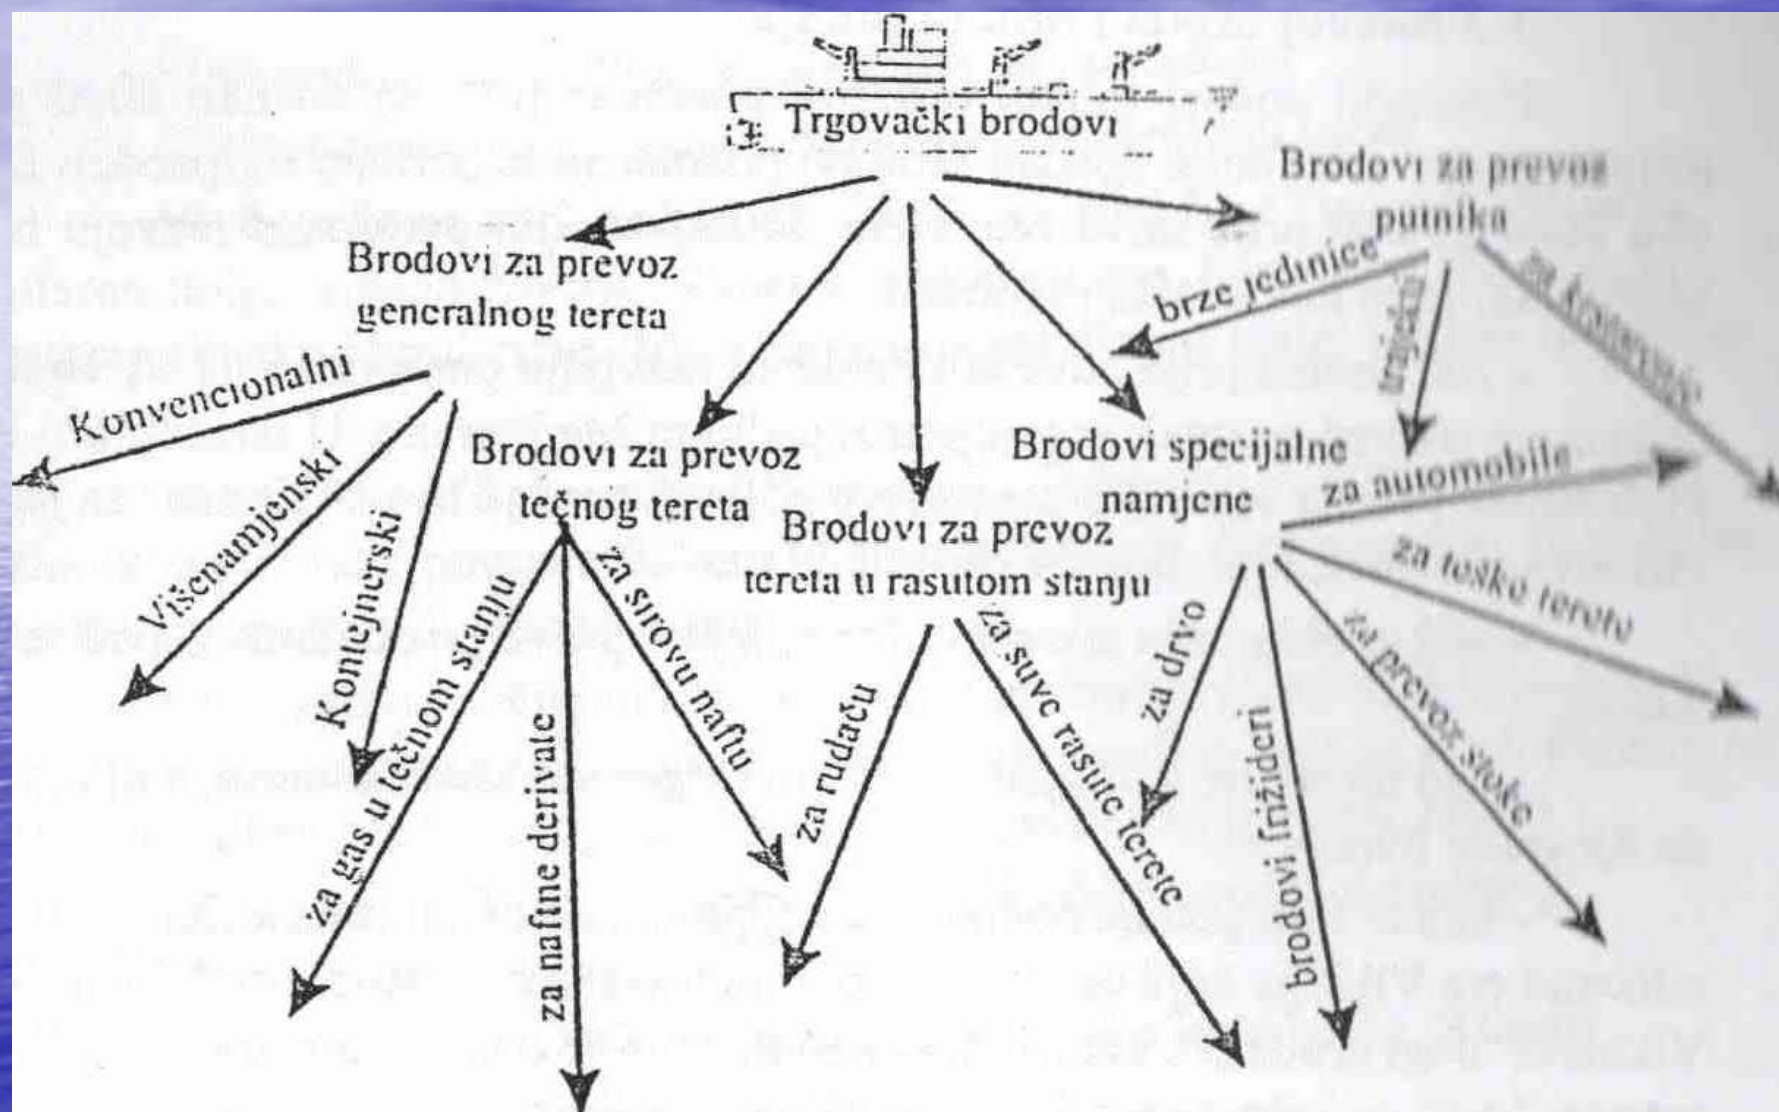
Trgovački brodovi

Brodovi za prevoz generalnog tereta

Konvencionalni

Višenamjenski

Kontejnerski

Brodovi za prevoz tečnog tereta

za gas u tečnom stanju

za naftne derivate

za sirovu naftu

Brodovi za prevoz tereta u rasutom stanju

za rudaču

za suve rasute terete

Brodovi specijalne namjene

za drvo

brodovi frižideri

za prevoz stoke

za teške terete

za automobile

Brodovi za prevoz putnika

brze jedinice

trajekti

za krstarenje